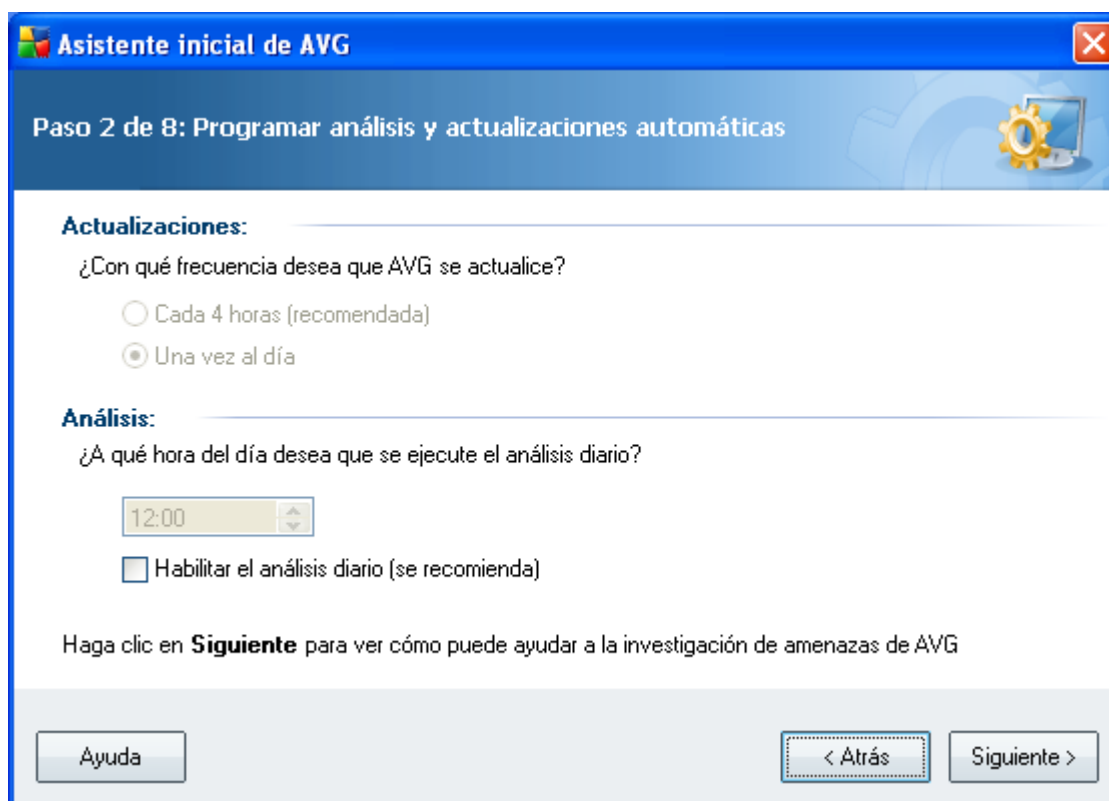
Asistente inicial de AVG

Paso 2 de 8: Programar análisis y actualizaciones automáticas

Actualizaciones:

¿Con qué frecuencia desea que AVG se actualice?

Cada 4 horas (recomendada)

Una vez al día

Análisis:

¿A qué hora del día desea que se ejecute el análisis diario?

12:00

Habilitar el análisis diario (se recomienda)

Haga clic en **Siguiente** para ver cómo puede ayudar a la investigación de amenazas de AVG

Ayuda

< Atrás

Siguiente >